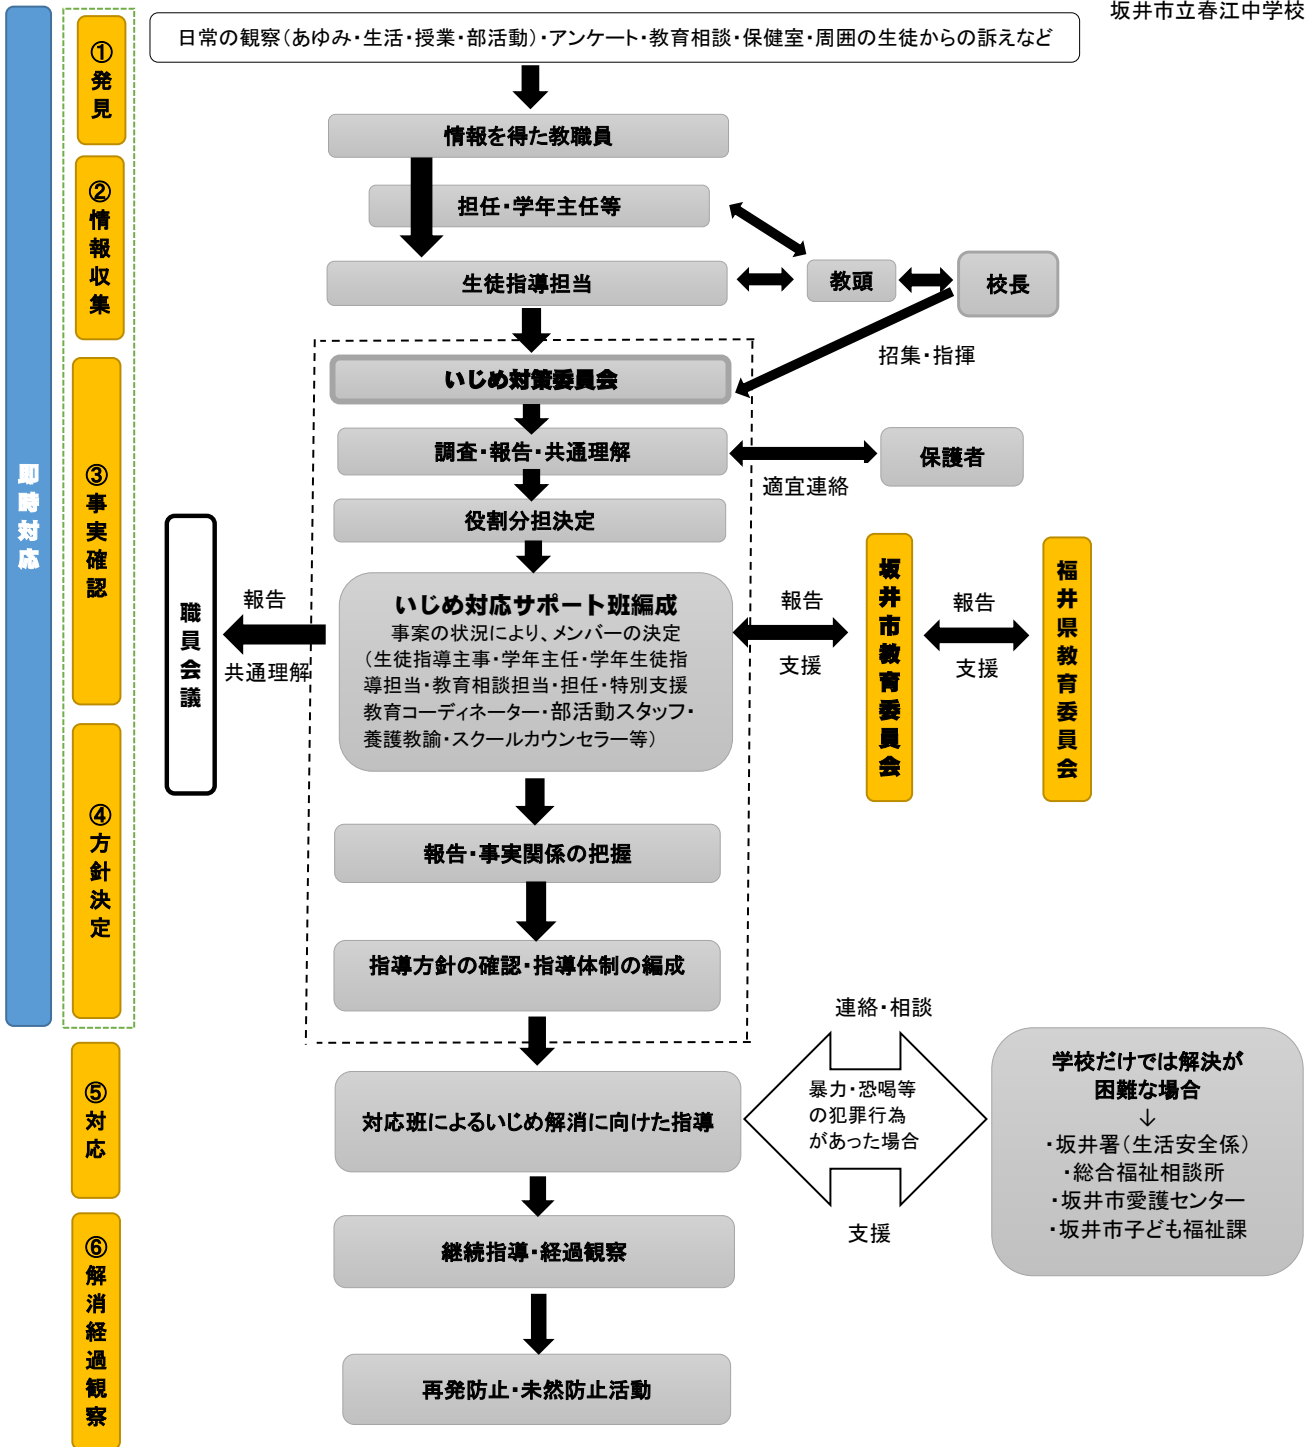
坂井市立春江中学校

即時対応

①発見

②情報収集

③事実確認

④方針決定

⑤対応

⑥解消経過観察

日常の観察（あゆみ・生活・授業・部活動）・アンケート・教育相談・保健室・周囲の生徒からの訴えなど

情報を得た教職員

担任・学年主任等

生徒指導担当

教頭

校長

招集・指揮

いじめ対策委員会

調査・報告・共通理解

適宜連絡

保護者

役割分担決定

職員会議

報告

共通理解

いじめ対応サポート班編成
事案の状況により、メンバーの決定
（生徒指導主事・学年主任・学年生徒指導担当・教育相談担当・担任・特別支援教育コーディネーター・部活動スタッフ・養護教諭・スクールカウンセラー等）

報告

支援

坂井市教育委員会

報告

支援

福井県教育委員会

報告・事実関係の把握

指導方針の確認・指導体制の編成

連絡・相談

対応班によるいじめ解消に向けた指導

暴力・恐喝等の犯罪行為があった場合

支援

学校だけでは解決が困難な場合
↓
・坂井署（生活安全係）
・総合福祉相談所
・坂井市愛護センター
・坂井市子ども福祉課

継続指導・経過観察

再発防止・未然防止活動